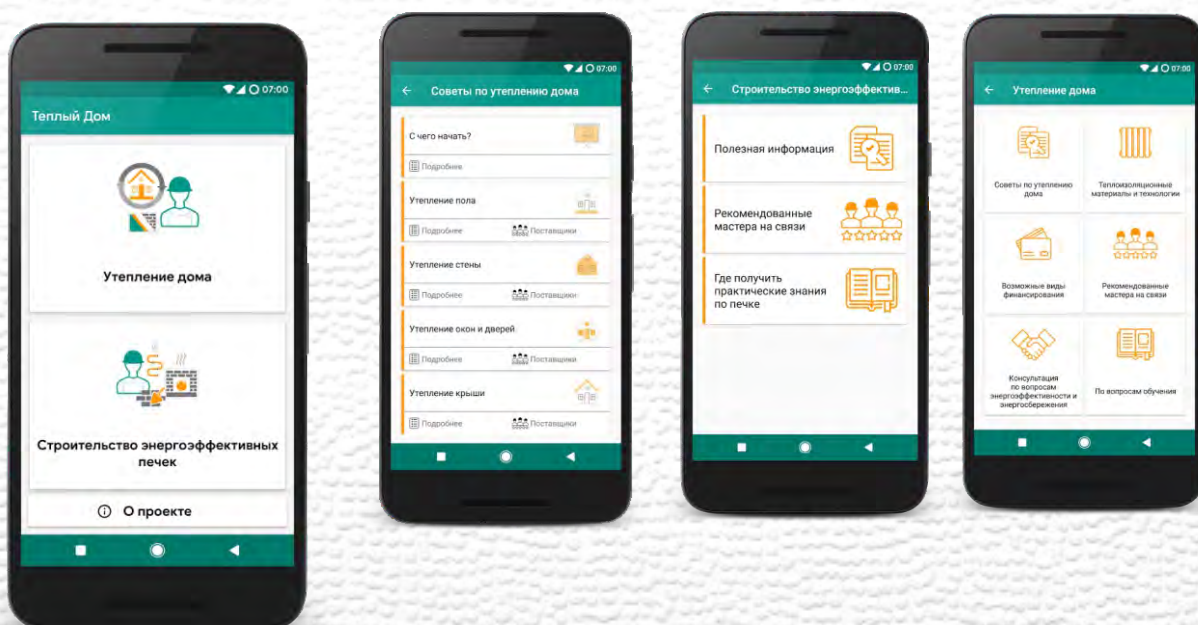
07:00
Теплый Дом
Утепление дома
Строительство энергоэффективных печек
О проекте

07:00
Советы по утеплению дома
С чего начать?
Подробнее
Утепление пола
Подробнее
Поставщики
Утепление стены
Подробнее
Поставщики
Утепление окон и дверей
Подробнее
Поставщики
Утепление крыши
Подробнее
Поставщики

07:00
Строительство энергоэффектив...
Полезная информация
Рекомендованные мастера на связи
Где получить практические знания по печке

07:00
Утепление дома
Советы по утеплению дома
Теплоизоляционные материалы и технологии
Возможные виды финансирования
Рекомендованные мастера на связи
Консультация по вопросам энергоэффективности и энергосбережения
По вопросам обучения